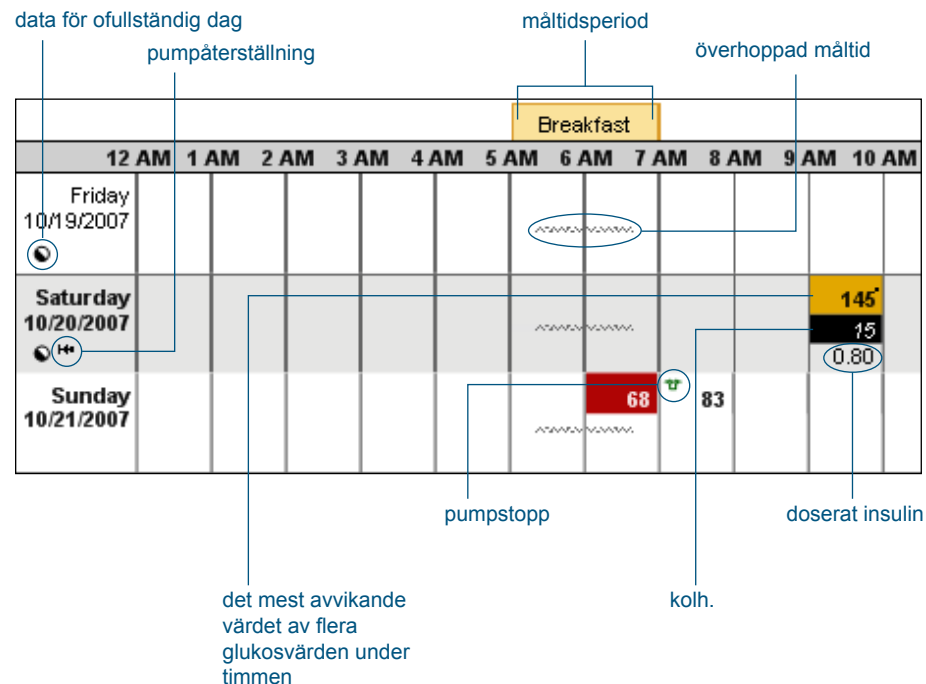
data för ofullständig dag
pumpåterställning
måltidsperiod
överhoppad måltid

Breakfast

| 12 AM | 1 AM | 2 AM | 3 AM | 4 AM | 5 AM | 6 AM | 7 AM | 8 AM | 9 AM | 10 AM |
|---|---|---|---|---|---|---|---|---|---|---|
| Friday 10/19/2007 | | | | | | | | | | |
| Saturday 10/20/2007 | | | | | | | | | 145 15 0.80 | |
| Sunday 10/21/2007 | | | | | | 68 | 83 | | | |

pumpstopp
doserat insulin
det mest avvikande värdet av flera glukosvärden under timmen
kolh.